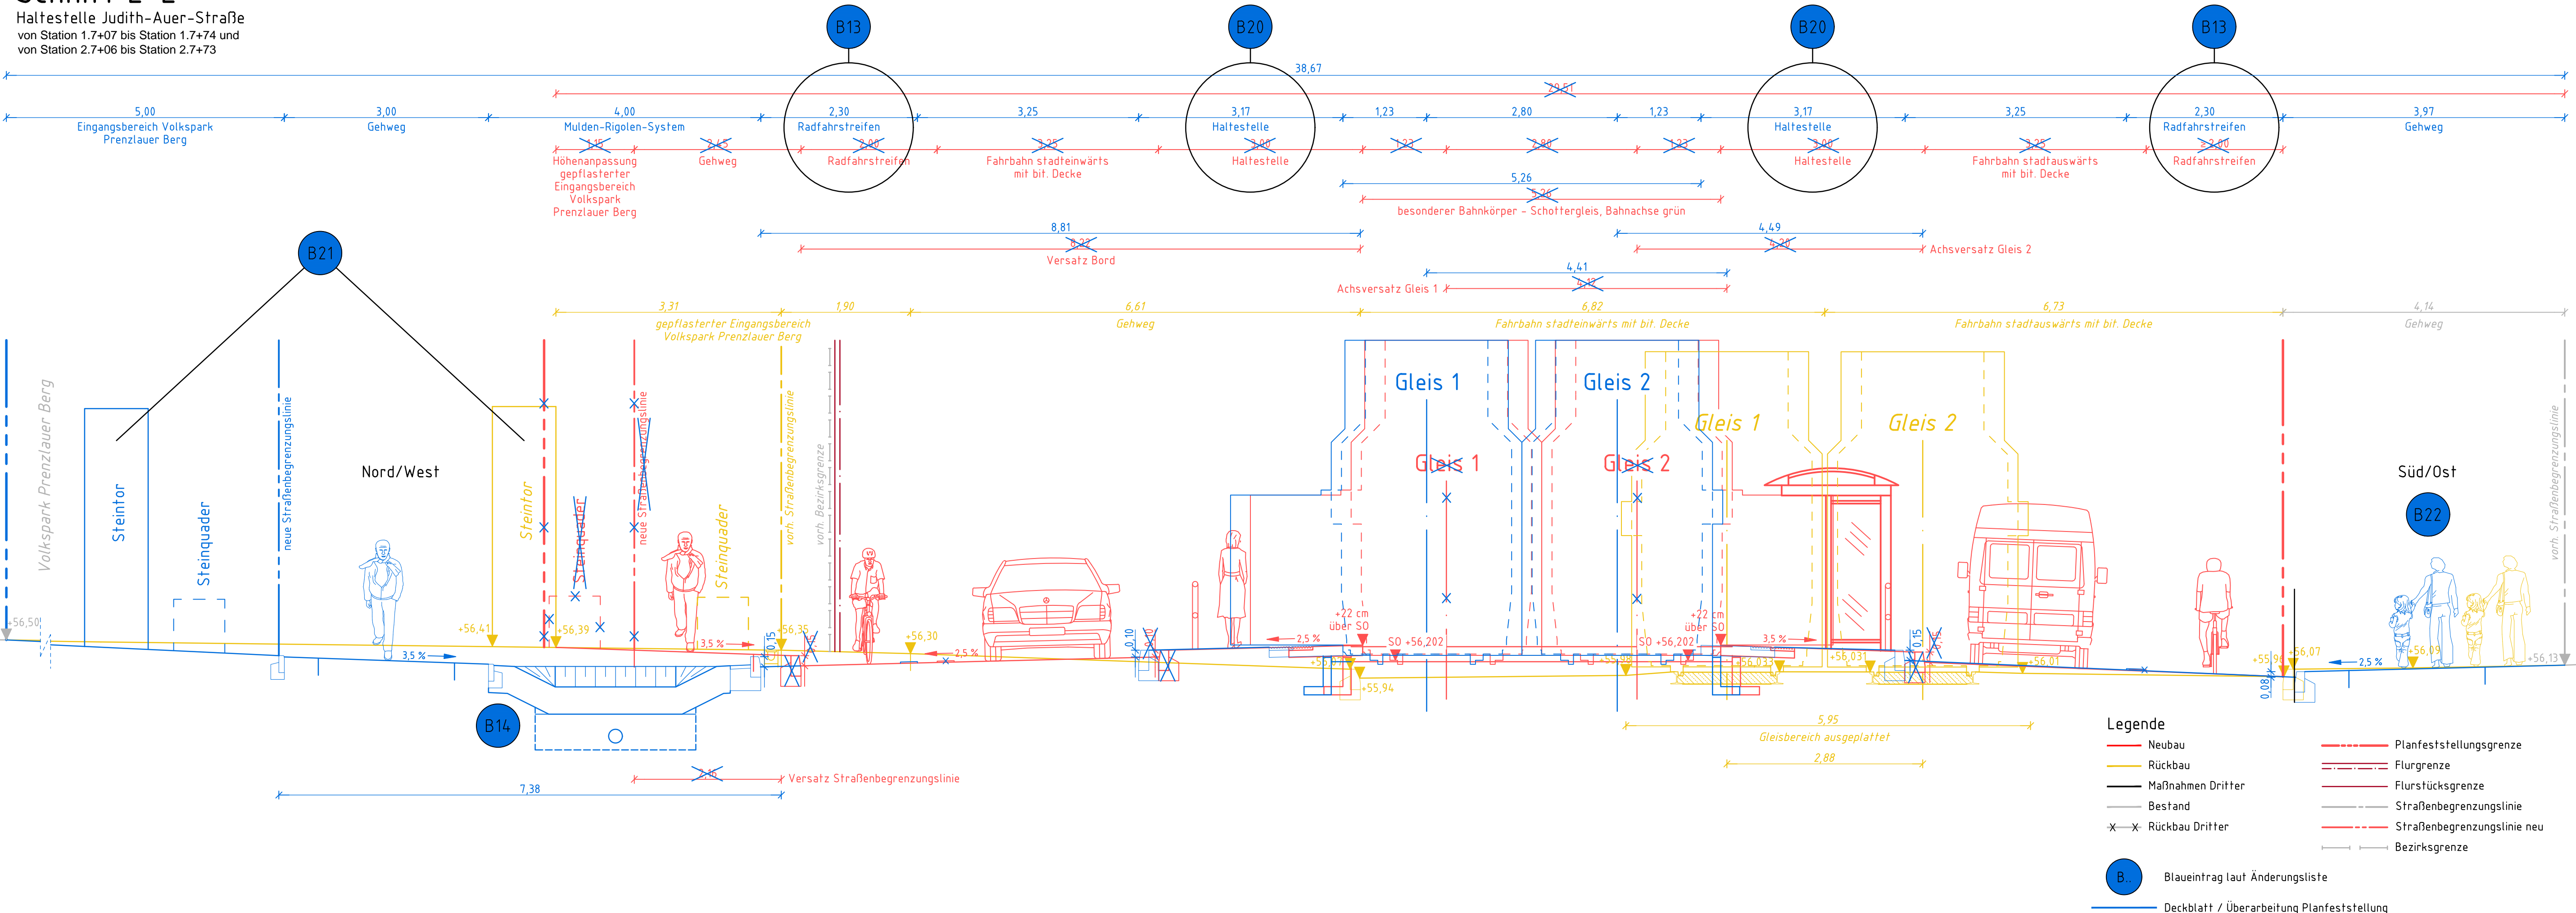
Haltestelle Judith-Auer-Straße
von Station 1.7+07 bis Station 1.7+74 und
von Station 2.7+06 bis Station 2.7+73

B13 B20 B20 B13

38,67
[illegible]

5,00
Eingangsbereich Volkspark Prenzlauer Berg
3,00
Gehweg
4,00
Mulden-Rigolen-System
2,30
Radfahrstreifen
3,25
3,17
Haltestelle
1,23
2,80
1,23
3,17
Haltestelle
3,25
2,30
Radfahrstreifen
3,97
Gehweg

Höhenanpassung gepflasterter Eingangsbereich Volkspark Prenzlauer Berg
Gehweg
Radfahrstreifen
Fahrbahn stadteinwärts mit bit. Decke
Haltestelle
Haltestelle
Fahrbahn stadtauswärts mit bit. Decke
Radfahrstreifen

5,26
besonderer Bahnkörper - Schottergleis, Bahnachse grün
8,81
Versatz Bord
4,49
Achsversatz Gleis 2
4,41
Achsversatz Gleis 1

B21

3,31
gepflasterter Eingangsbereich Volkspark Prenzlauer Berg
1,90
6,61
Gehweg
6,82
Fahrbahn stadteinwärts mit bit. Decke
6,73
Fahrbahn stadtauswärts mit bit. Decke
4,14
Gehweg

Volkspark Prenzlauer Berg
Steintor
Steinquader
neue Straßenbegrenzungslinie
Nord/West
Steintor
Steinquader
neue Straßenbegrenzungslinie
Steinquader
vorh. Straßenbegrenzungslinie
vorh. Bezirksgrenze
Gleis 1
Gleis 2
Gleis 1
Gleis 2
Gleis 1
Gleis 2
Süd/Ost
B22
vorh. Straßenbegrenzungslinie

+56,50
+56,41
+56,39
3,5 %
3,5 %
+56,35
0,15
+56,30
2,5 %
0,10
2,5 %
+22 cm über SO
SO +56,202
+55,94
SO +56,202
+22 cm über SO
3,5 %
+56,03
0,15
+56,01
+55,9
+56,07
0,08
2,5 %
+56,09
+56,13

B14

Versatz Straßenbegrenzungslinie
7,38

5,95
Gleisbereich ausgeplattet
2,88

Legende
Neubau
Rückbau
Maßnahmen Dritter
Bestand
Rückbau Dritter
Planfeststellungsgrenze
Flurgrenze
Flurstücksgrenze
Straßenbegrenzungslinie
Straßenbegrenzungslinie neu
Bezirksgrenze
B..
Blaueintrag laut Änderungsliste
Deckblatt / Überarbeitung Planfeststellung